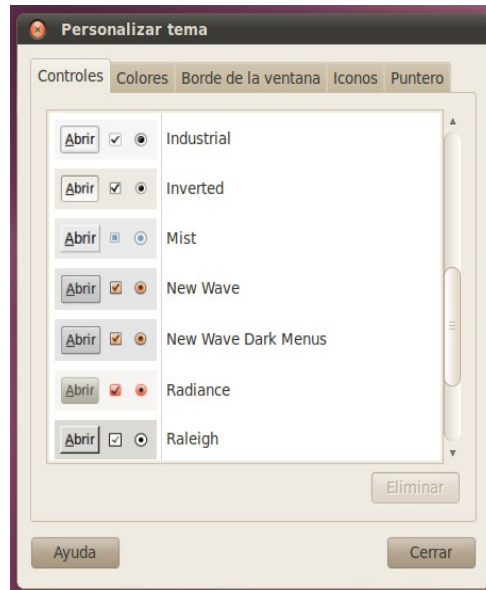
Personalizar tema

Controles | Colores | Borde de la ventana | Iconos | Puntero

Abrir Industrial
Abrir Inverted
Abrir Mist
Abrir New Wave
Abrir New Wave Dark Menus
Abrir Radiance
Abrir Raleigh

Eliminar

Ayuda

Cerrar